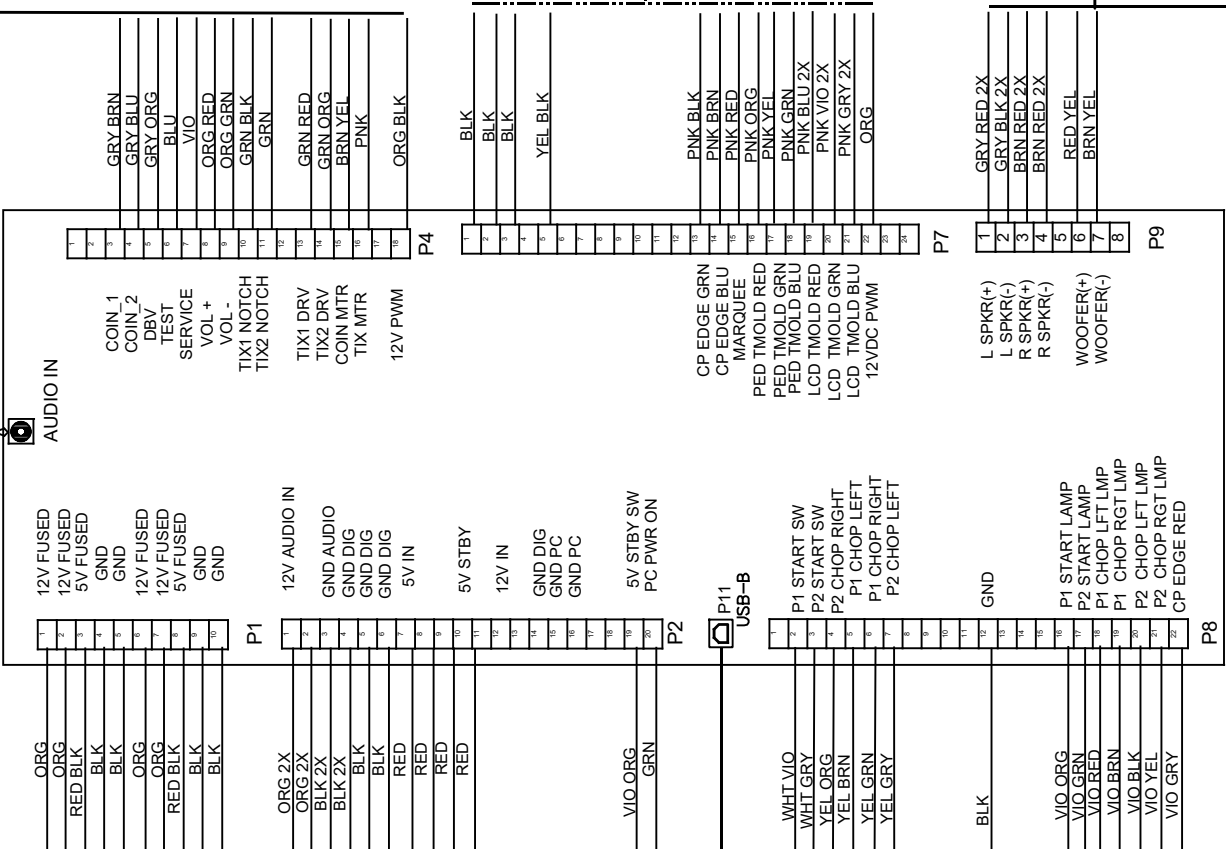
GRY BRN
GRY BLU
GRY ORG
BLU
VIO
ORG RED
ORG GRN
GRN BLK
GRN
GRN RED
GRN ORG
BRN YEL
PNK
ORG BLK

BLK
BLK
BLK
YEL BLK

PNK BLK
PNK BRN
PNK RED
PNK ORG
PNK YEL
PNK GRN
PNK BLU 2X
PNK VIO 2X
PNK GRY 2X
ORG

GRY RED 2X
GRY BLK 2X
BRN RED 2X
BRN RED 2X
RED YEL
BRN YEL

1 2 3 4 5 6 7 8 9 10 11 12 13 14 15 16 17 18
P4

1 2 3 4 5 6 7 8 9 10 11 12 13 14 15 16 17 18 19 20 21 22 23 24
P7

1 2 3 4 5 6 7 8
P9

COIN_1
COIN_2
DBV
TEST
SERVICE
VOL +
VOL -
TIX1 NOTCH
TIX2 NOTCH
TIX1 DRV
TIX2 DRV
COIN MTR
TIX MTR
12V PWM

CP EDGE GRN
CP EDGE BLU
MARQUEE
PED TMOLD RED
PED TMOLD GRN
PED TMOLD BLU
LCD TMOLD RED
LCD TMOLD GRN
LCD TMOLD BLU
12VDC PWM

L SPKR(+)
L SPKR(-)
R SPKR(+)
R SPKR(-)
WOOFER(+)
WOOFER(-)

AUDIO IN

12V FUSED
12V FUSED
5V FUSED
GND
GND
12V FUSED
12V FUSED
5V FUSED
GND
GND

12V AUDIO IN
GND AUDIO
GND DIG
GND DIG
GND DIG
5V IN
5V STBY
12V IN
GND DIG
GND PC
GND PC
5V STBY SW
PC PWR ON

P1 START SW
P2 START SW
P1 CHOP RIGHT
P1 CHOP LEFT
P1 CHOP RIGHT
P2 CHOP LEFT
GND
P1 START LAMP
P2 START LAMP
P1 CHOP LFT LMP
P1 CHOP RGT LMP
P2 CHOP LFT LMP
P2 CHOP RGT LMP
CP EDGE RED

1 2 3 4 5 6 7 8 9 10
P1

1 2 3 4 5 6 7 8 9 10 11 12 13 14 15 16 17 18 19 20
P2

P11
USB-B

1 2 3 4 5 6 7 8 9 10 11 12 13 14 15 16 17 18 19 20 21 22
P8

ORG
ORG
RED BLK
BLK
BLK
ORG
ORG
RED BLK
BLK
BLK

ORG 2X
ORG 2X
BLK 2X
BLK 2X
BLK
BLK
RED
RED
RED
RED
VIO ORG
GRN

WHT VIO
WHT GRY
YEL ORG
YEL BRN
YEL GRN
YEL GRY
BLK
VIO ORG
VIO GRN
VIO RED
VIO BRN
VIO BLK
VIO YEL
VIO GRY